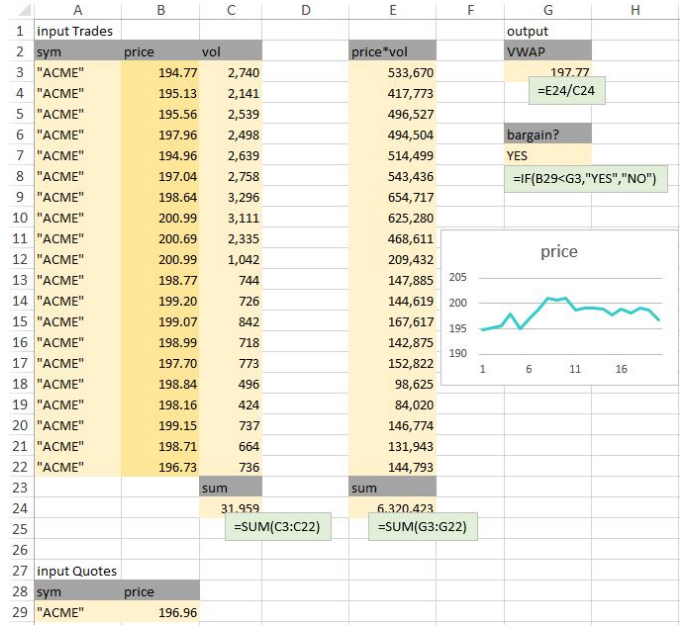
| | A | B | C | D | E | F | G | H |
|---|---|---|---|---|---|---|---|---|
| 1 | input Trades | | | | | | output | |
| 2 | sym | price | vol | | price*vol | | VWAP | |
| 3 | "ACME" | 194.77 | 2,740 | | 533,670 | | 197.77 | |
| 4 | "ACME" | 195.13 | 2,141 | | 417,773 | | =E24/C24 | |
| 5 | "ACME" | 195.56 | 2,539 | | 496,527 | | | |
| 6 | "ACME" | 197.96 | 2,498 | | 494,504 | | bargain? | |
| 7 | "ACME" | 194.96 | 2,639 | | 514,499 | | YES | |
| 8 | "ACME" | 197.04 | 2,758 | | 543,436 | | =IF(B29<G3,"YES","NO") | |
| 9 | "ACME" | 198.64 | 3,296 | | 654,717 | | | |
| 10 | "ACME" | 200.99 | 3,111 | | 625,280 | | | |
| 11 | "ACME" | 200.69 | 2,335 | | 468,611 | | | |
| 12 | "ACME" | 200.99 | 1,042 | | 209,432 | | | |
| 13 | "ACME" | 198.77 | 744 | | 147,885 | | | |
| 14 | "ACME" | 199.20 | 726 | | 144,619 | | | |
| 15 | "ACME" | 199.07 | 842 | | 167,617 | | | |
| 16 | "ACME" | 198.99 | 718 | | 142,875 | | | |
| 17 | "ACME" | 197.70 | 773 | | 152,822 | | | |
| 18 | "ACME" | 198.84 | 496 | | 98,625 | | | |
| 19 | "ACME" | 198.16 | 424 | | 84,020 | | | |
| 20 | "ACME" | 199.15 | 737 | | 146,774 | | | |
| 21 | "ACME" | 198.71 | 664 | | 131,943 | | | |
| 22 | "ACME" | 196.73 | 736 | | 144,793 | | | |
| 23 | | | sum | | sum | | | |
| 24 | | | 31,959 | | 6,320,423 | | | |
| 25 | | | =SUM(C3:C22) | | =SUM(G3:G22) | | | |
| 26 | | | | | | | | |
| 27 | input Quotes | | | | | | | |
| 28 | sym | price | | | | | | |
| 29 | "ACME" | 196.96 | | | | | | |

price
205
200
195
190
1 6 11 16